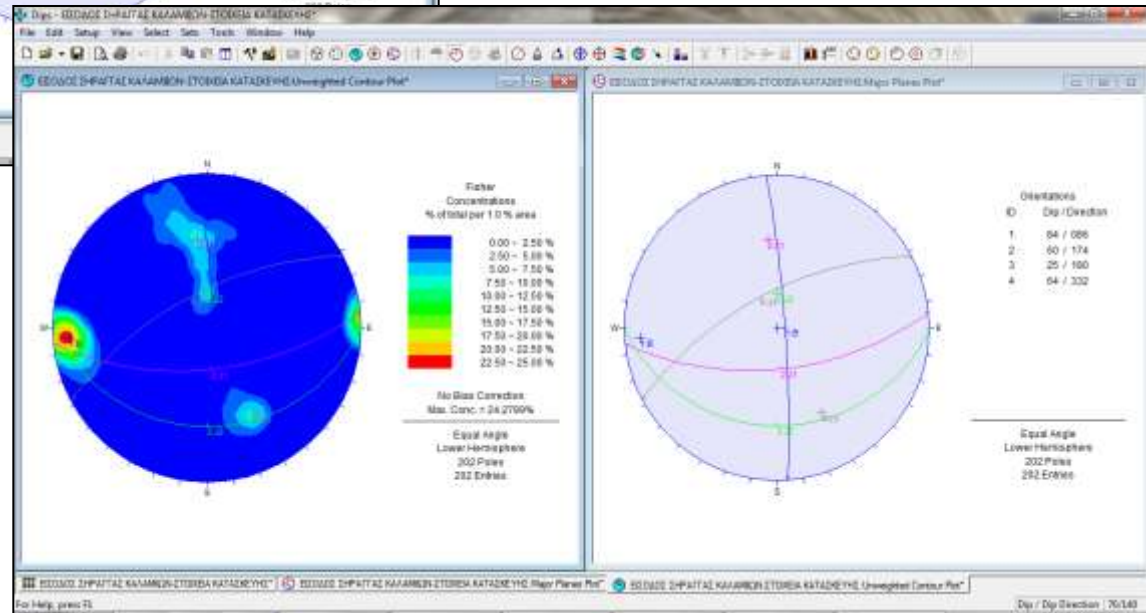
Dips - ΕΙΣΟΔΟΣ ΣΗΡΑΓΓΑΣ ΚΑΛΑΜΒΩΝ-ΣΤΟΙΧΕΙΑ ΚΑΤΑΣΚΕΥΗΣ*

File Edit Setup View Select Sets Tools Window Help

ΕΙΣΟΔΟΣ ΣΗΡΑΓΓΑΣ ΚΑΛΑΜΒΩΝ-ΣΤΟΙΧΕΙΑ ΚΑΤΑΣΚΕΥΗΣ Unweighted Contour Plot*

N

W

E

S

Fisher Concentrations % of total per 1.0 % area

0.00 - 2.50 %
2.50 - 5.00 %
5.00 - 7.50 %
7.50 - 10.00 %
10.00 - 12.50 %
12.50 - 15.00 %
15.00 - 17.50 %
17.50 - 20.00 %
20.00 - 22.50 %
22.50 - 25.00 %

No Bias Correction
Max. Conc. = 24.2799%

Equal Angle
Lower Hemisphere
202 Poles
202 Entries

ΕΙΣΟΔΟΣ ΣΗΡΑΓΓΑΣ ΚΑΛΑΜΒΩΝ-ΣΤΟΙΧΕΙΑ ΚΑΤΑΣΚΕΥΗΣ Major Planes Plot*

N

W

E

S

Orientations
ID Dip / Direction
1 84 / 086
2 60 / 174
3 25 / 160
4 84 / 332

Equal Angle
Lower Hemisphere
202 Poles
202 Entries

ΕΙΣΟΔΟΣ ΣΗΡΑΓΓΑΣ ΚΑΛΑΜΒΩΝ-ΣΤΟΙΧΕΙΑ ΚΑΤΑΣΚΕΥΗΣ* | ΕΙΣΟΔΟΣ ΣΗΡΑΓΓΑΣ ΚΑΛΑΜΒΩΝ-ΣΤΟΙΧΕΙΑ ΚΑΤΑΣΚΕΥΗΣ Major Planes Plot* | ΕΙΣΟΔΟΣ ΣΗΡΑΓΓΑΣ ΚΑΛΑΜΒΩΝ-ΣΤΟΙΧΕΙΑ ΚΑΤΑΣΚΕΥΗΣ Unweighted Contour Plot*

For Help, press F1

Dip / Dip Direction 76/140